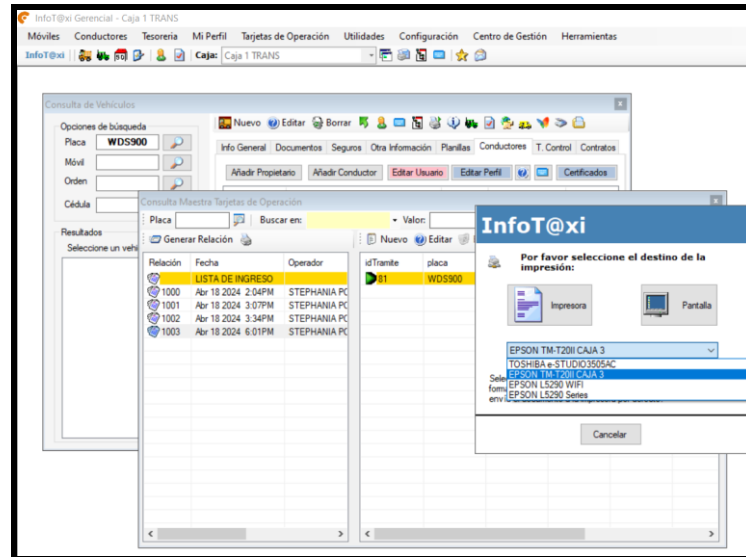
InfoT@xi Gerencial - Caja 1 TRANS

Móviles Conductores Tesoreria Mi Perfil Tarjetas de Operación Utilidades Configuración Centro de Gestión Herramientas

InfoT@xi | Caja: Caja 1 TRANS

Consulta de Vehículos

Opciones de búsqueda
Placa WDS900
Móvil
Orden
Cédula

Resultados
Seleccione un vehi

Nuevo Editar Borrar

Info General Documentos Seguros Otra Información Planillas Conductores T. Control Contratos

Añadir Propietario Añadir Conductor Editar Usuario Editar Perfil Certificados

Consulta Maestra Tarjetas de Operación

Placa Buscar en: Valor:

Generar Relación

| Relación | Fecha | Operador |
|---|---|---|
| | LISTA DE INGRESO | |
| 1000 | Abr 18 2024 2:04PM | STEPHANIA PC |
| 1001 | Abr 18 2024 3:07PM | STEPHANIA PC |
| 1002 | Abr 18 2024 3:34PM | STEPHANIA PC |
| 1003 | Abr 18 2024 6:01PM | STEPHANIA PC |

Nuevo Editar

| idTramite | placa |
|---|---|
| 81 | WDS900 |

InfoT@xi

Por favor seleccione el destino de la impresión:

Impresora Pantalla

EPSON TM-T20II CAJA 3
TOSHIBA e-STUDIO3505AC
EPSON TM-T20II CAJA 3
EPSON L5290 WIFI
EPSON L5290 Series

Sele
form
env

Cancelar